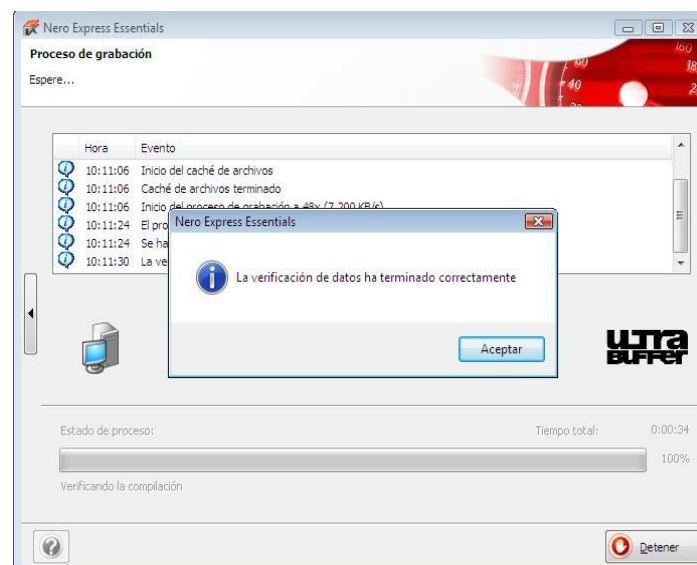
Nero Express Essentials

Proceso de grabación

Espere...

| | Hora | Evento |
|---|---|---|
| | 10:11:06 | Inicio del caché de archivos |
| | 10:11:06 | Caché de archivos terminado |
| | 10:11:06 | Inicio del proceso de grabación a 48x (7.200 KB/s) |
| | 10:11:24 | El pro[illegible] |
| | 10:11:24 | Se ha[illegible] |
| | 10:11:30 | La ve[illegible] |

Nero Express Essentials

La verificación de datos ha terminado correctamente

Aceptar

ULTRA BUFFER

Estado de proceso:

Tiempo total: 0:00:34

100%

Verificando la compilación

Detener